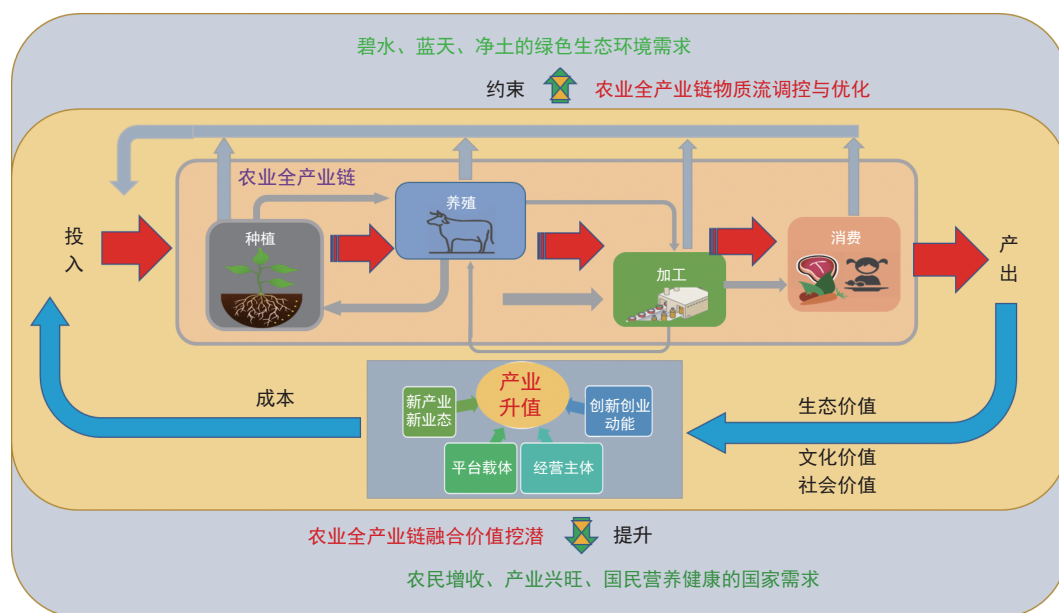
碧水、蓝天、净土的绿色生态环境需求

约束

农业全产业链物质流调控与优化

农业全产业链

投入

种植

养殖

加工

消费

产出

成本

产业升值

新产业新业态

创新创业动能

平台载体

经营主体

生态价值

文化价值

社会价值

农业全产业链融合价值挖潜

提升

农民增收、产业兴旺、国民营养健康的国家需求